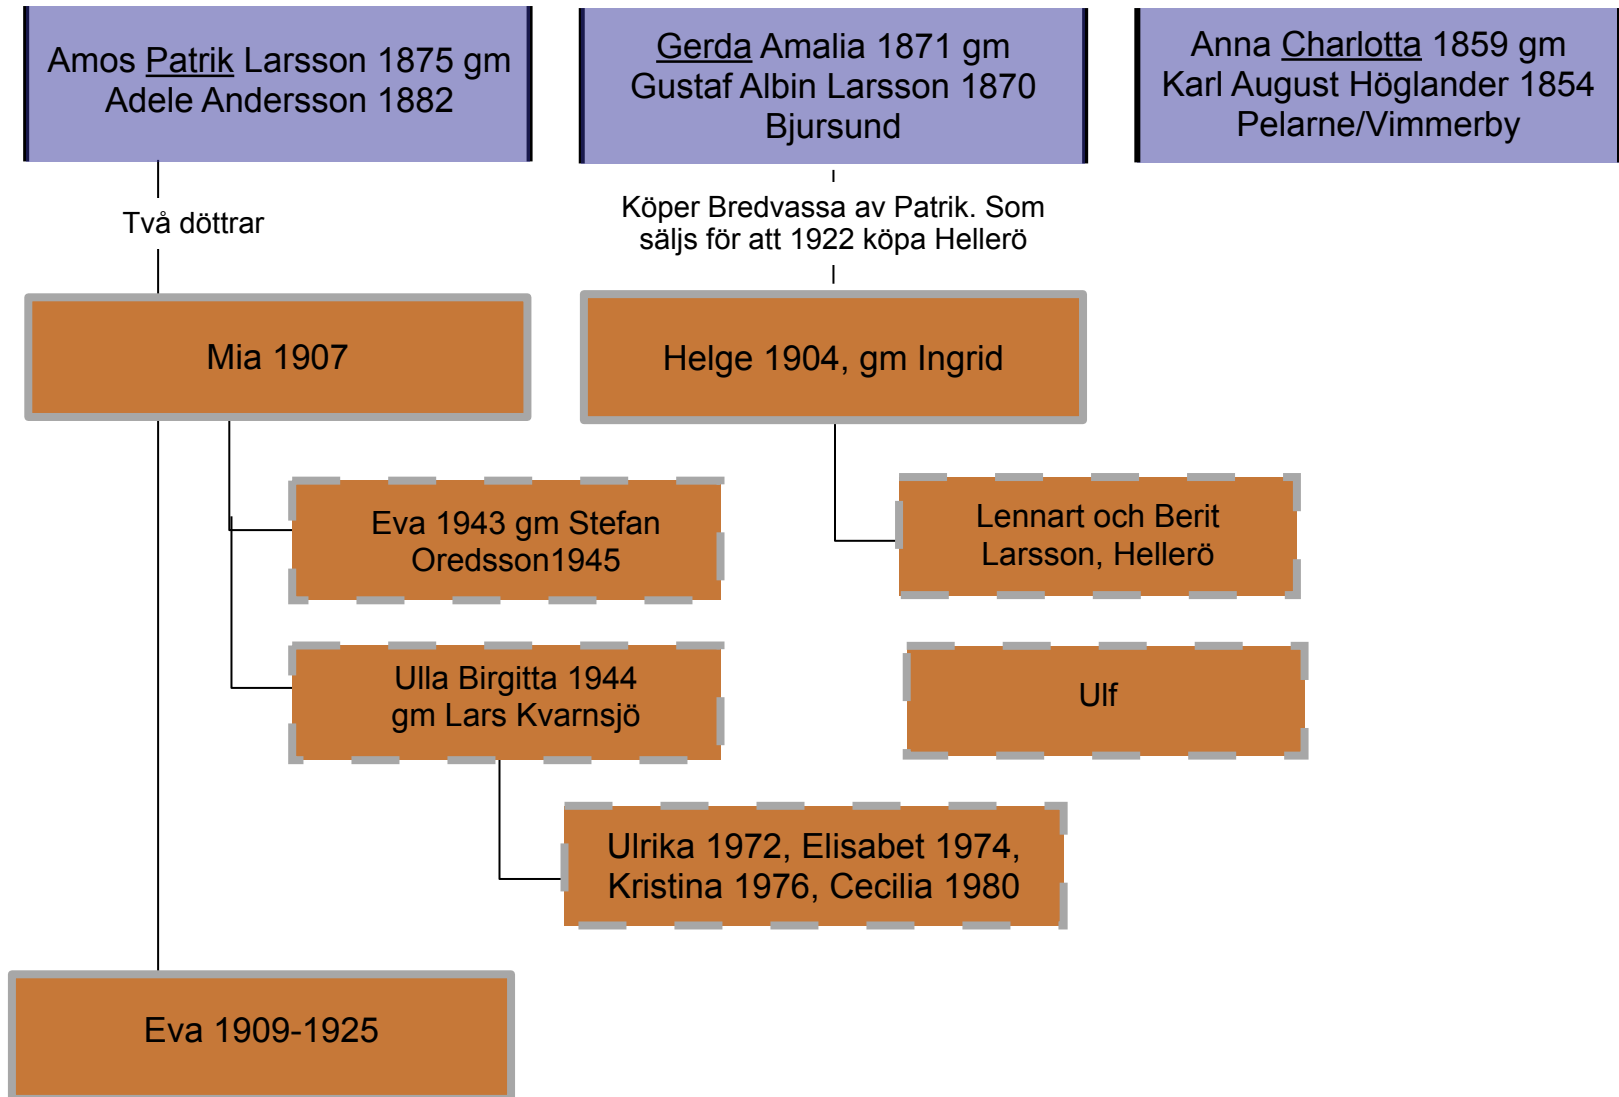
Amos Patrik Larsson 1875 gm Adele Andersson 1882

Gerda Amalia 1871 gm Gustaf Albin Larsson 1870 Bjursund

Anna Charlotta 1859 gm Karl August Höglander 1854 Pelarne/Vimmerby

Två döttrar

Köper Bredvassa av Patrik. Som säljs för att 1922 köpa Hellerö

Mia 1907

Helge 1904, gm Ingrid

Eva 1943 gm Stefan Oredsson1945

Lennart och Berit Larsson, Hellerö

Ulla Birgitta 1944 gm Lars Kvarnsjö

Ulf

Ulrika 1972, Elisabet 1974, Kristina 1976, Cecilia 1980

Eva 1909-1925